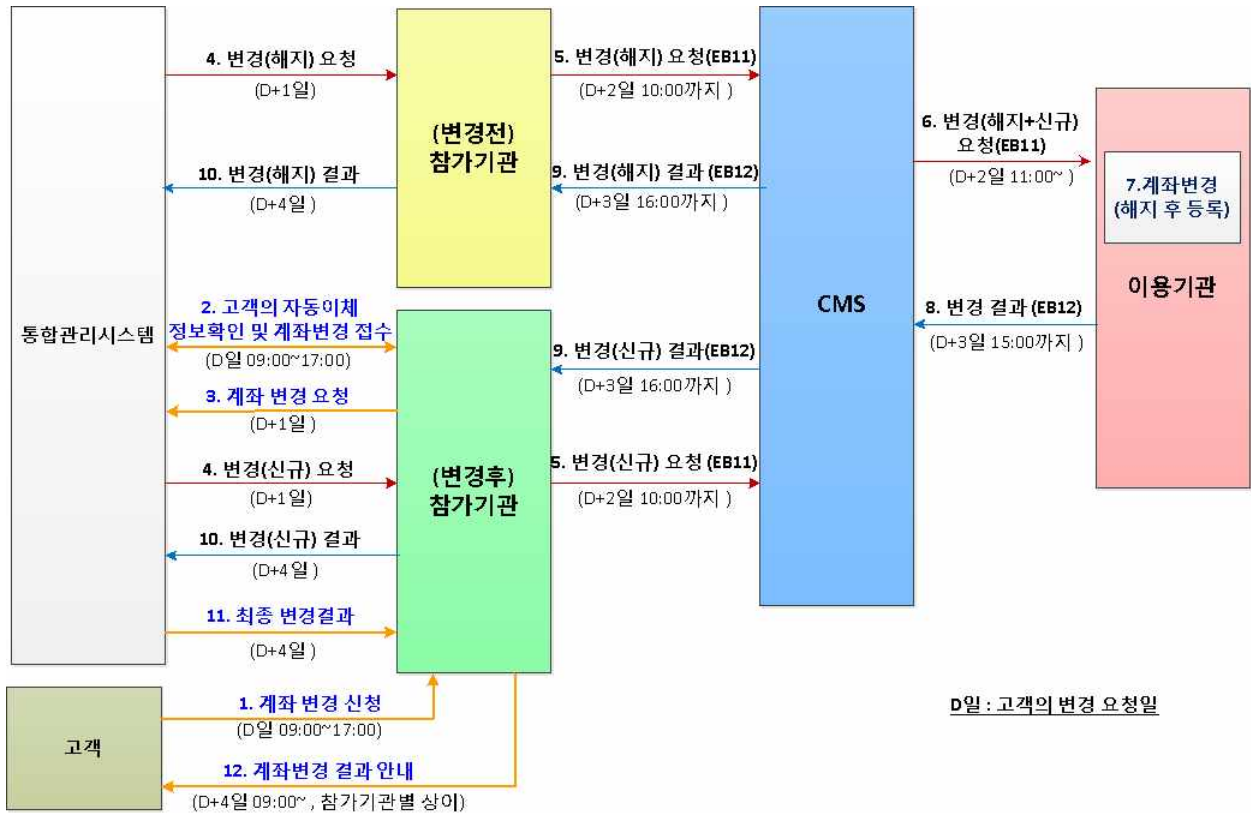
통합관리시스템

4. 변경(해지) 요청
(D+1일)

(변경전)
참가기관

5. 변경(해지) 요청(EB11)
(D+2일 10:00까지 )

CMS

6. 변경(해지+신규) 요청(EB11)
(D+2일 11:00~ )

7.계좌변경
(해지 후 등록)

이용기관

10. 변경(해지) 결과
(D+4일 )

9. 변경(해지) 결과 (EB12)
(D+3일 16:00까지 )

2. 고객의 자동이체 정보확인 및 계좌변경 접수
(D일 09:00~17:00)

8. 변경 결과 (EB12)
(D+3일 15:00까지 )

9. 변경(신규) 결과(EB12)
(D+3일 16:00까지 )

3. 계좌 변경 요청
(D+1일 )

(변경후)
참가기관

4. 변경(신규) 요청
(D+1일)

5. 변경(신규) 요청 (EB11)
(D+2일 10:00까지 )

10. 변경(신규) 결과
(D+4일 )

11. 최종 변경결과
(D+4일 )

고객

1. 계좌 변경 신청
(D일 09:00~17:00)

12. 계좌변경 결과 안내
(D+4일 09:00~ , 참가기관별 상이)

D일 : 고객의 변경 요청일